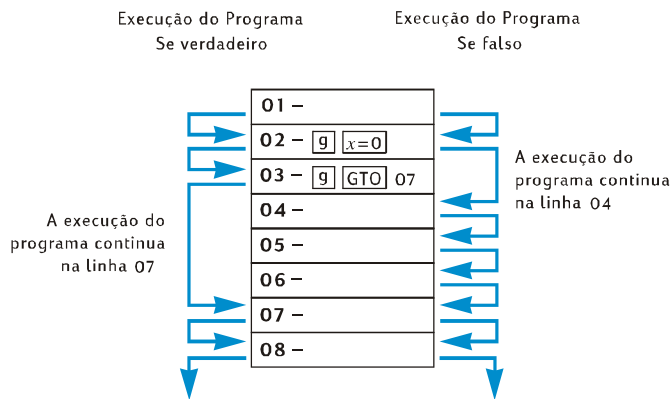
Execução do Programa
Se verdadeiro

Execução do Programa
Se falso

01 –
02 – g $x=0$
03 – g GTO 07
04 –
05 –
06 –
07 –
08 –

A execução do programa continua na linha 04

A execução do programa continua na linha 07